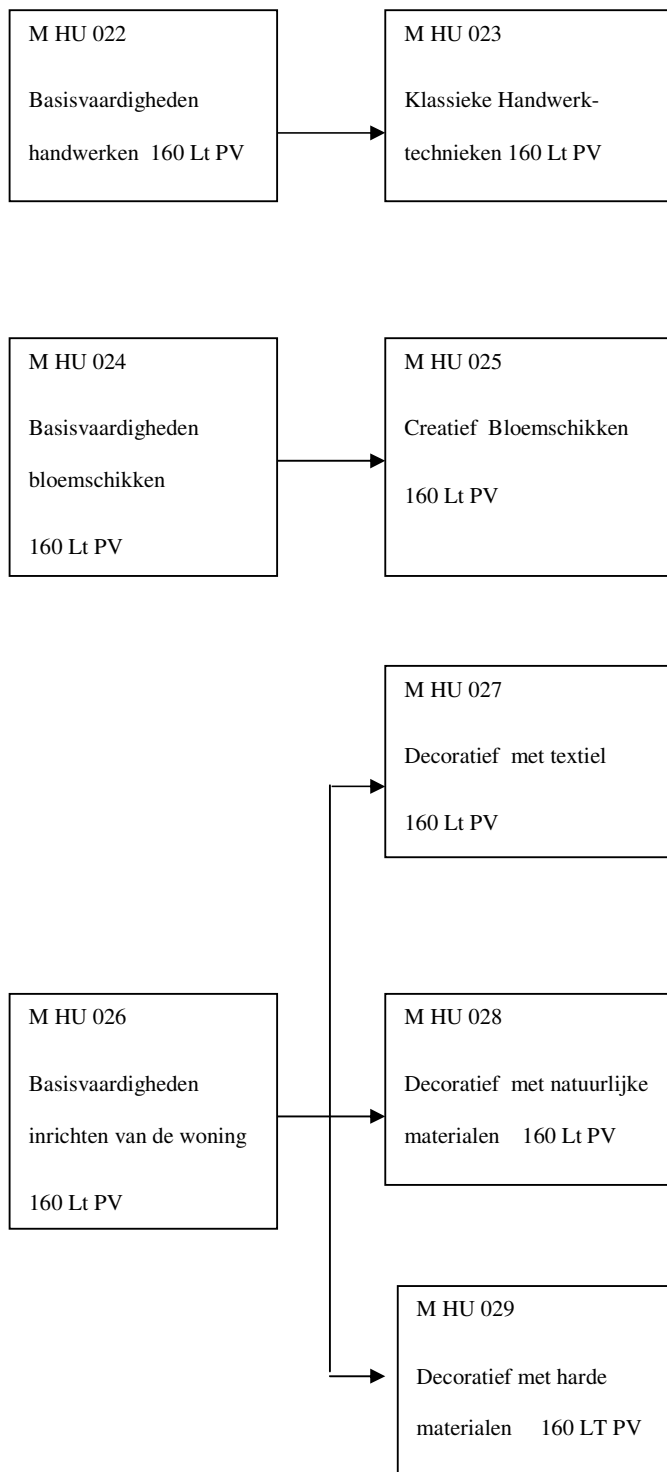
M HU 022

Basisvaardigheden handwerken 160 Lt PV

M HU 023

Klassieke Handwerktechnieken 160 Lt PV

M HU 024

Basisvaardigheden bloemschikken

160 Lt PV

M HU 025

Creatief Bloemschikken

160 Lt PV

M HU 027

Decoratief met textiel

160 Lt PV

M HU 026

Basisvaardigheden inrichten van de woning

160 Lt PV

M HU 028

Decoratief met natuurlijke materialen 160 Lt PV

M HU 029

Decoratief met harde materialen 160 LT PV